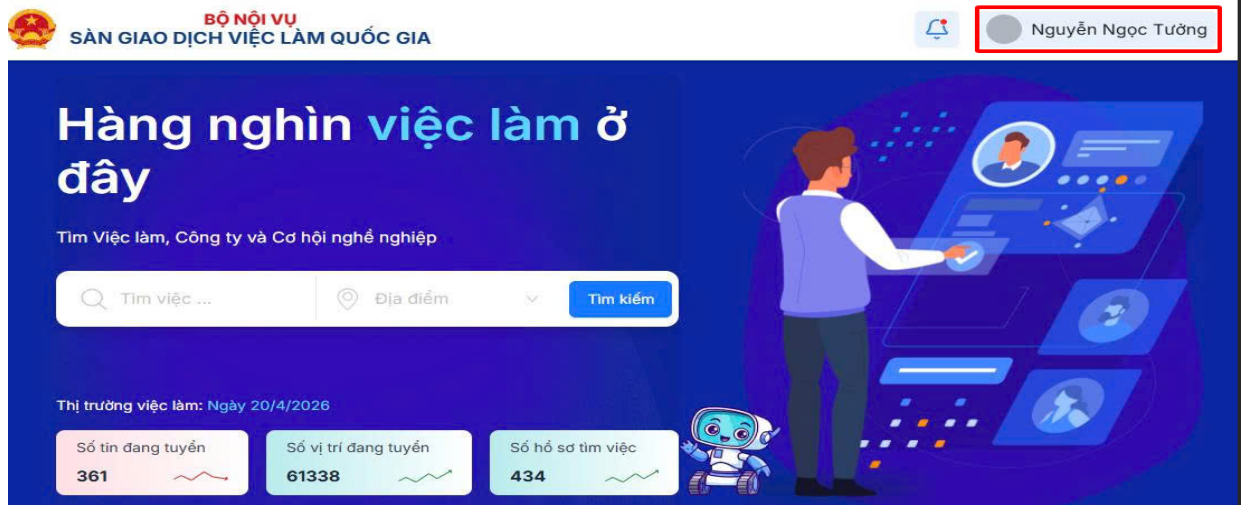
BỘ NỘI VỤ
SÀN GIAO DỊCH VIỆC LÀM QUỐC GIA

Nguyễn Ngọc Tường

Hàng nghìn việc làm ở đây

Tìm Việc làm, Công ty và Cơ hội nghề nghiệp

Tìm việc ...
Địa điểm
Tìm kiếm

Thị trường việc làm: Ngày 20/4/2026

| Số tin đang tuyển | Số vị trí đang tuyển | Số hồ sơ tìm việc |
|---|---|---|
| 361 | 61338 | 434 |